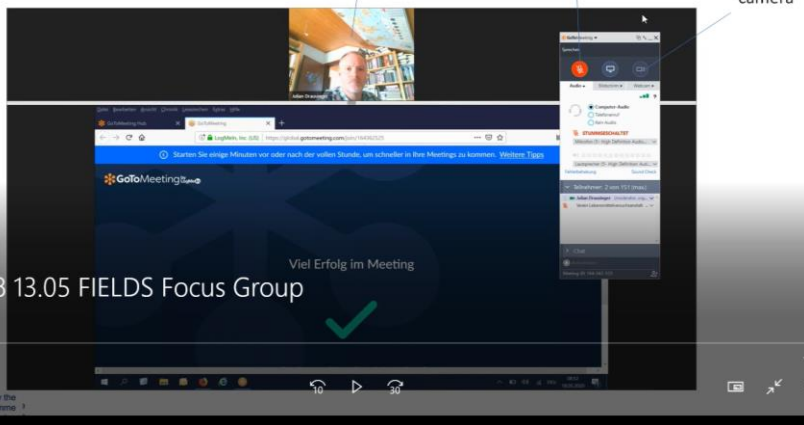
camera

GoToMeeting

Sprechen

Audio

Computer-Audio

Telefonanruf

Kein Audio

STUMMGESCHALTET

Teilnehmer: 2 von 151 (max)

Julian Dreesbeger

Chat

GoToMeeting Hub

GoToMeeting

LogMeIn, Inc. (US) | https://global.gotomeeting.com/join/184360325

Starten Sie einige Minuten vor oder nach der vollen Stunde, um schneller in Ihre Meetings zu kommen. Weitere Tipps

GoToMeeting

Viel Erfolg im Meeting

3 13.05 FIELDS Focus Group

10

30